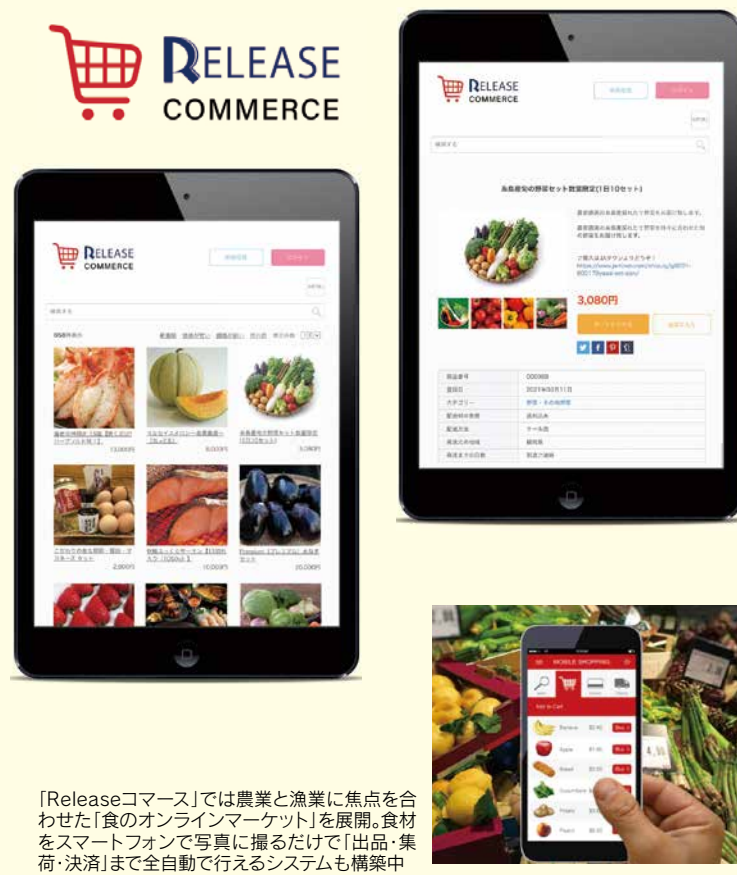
RELEASE COMMERCE

RELEASE COMMERCE

RELEASE COMMERCE

3,080円

MOBILE SHOPPING

Add to Cart

Banana

Apple

Bread

Cucumbers

Pears

Peach

「Releaseコマース」では農業と漁業に焦点を合わせた「食のオンラインマーケット」を展開。食材をスマートフォンで写真に撮るだけで「出品・集荷・決済」まで全自動で行えるシステムも構築中